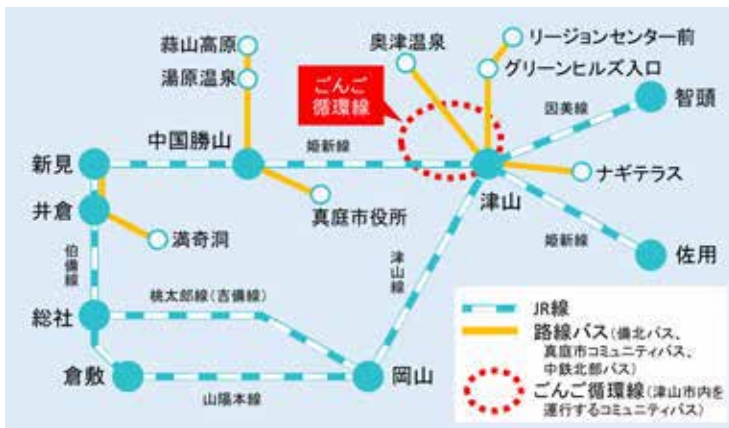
蒜山高原
湯原温泉
奥津温泉
リージョンセンター前
グリーンヒルズ入口
ごんご循環線
因美線
智頭
中国勝山
姫新線
新見
ナギテラス
津山
井倉
真庭市役所
満奇洞
伯備線
津山線
姫新線
佐用
総社
桃太郎線（吉備線）
JR線
路線バス（備北バス、真庭市コミュニティバス、中鉄北部バス）
ごんご循環線（津山市内を運行するコミュニティバス）
倉敷
岡山
山陽本線